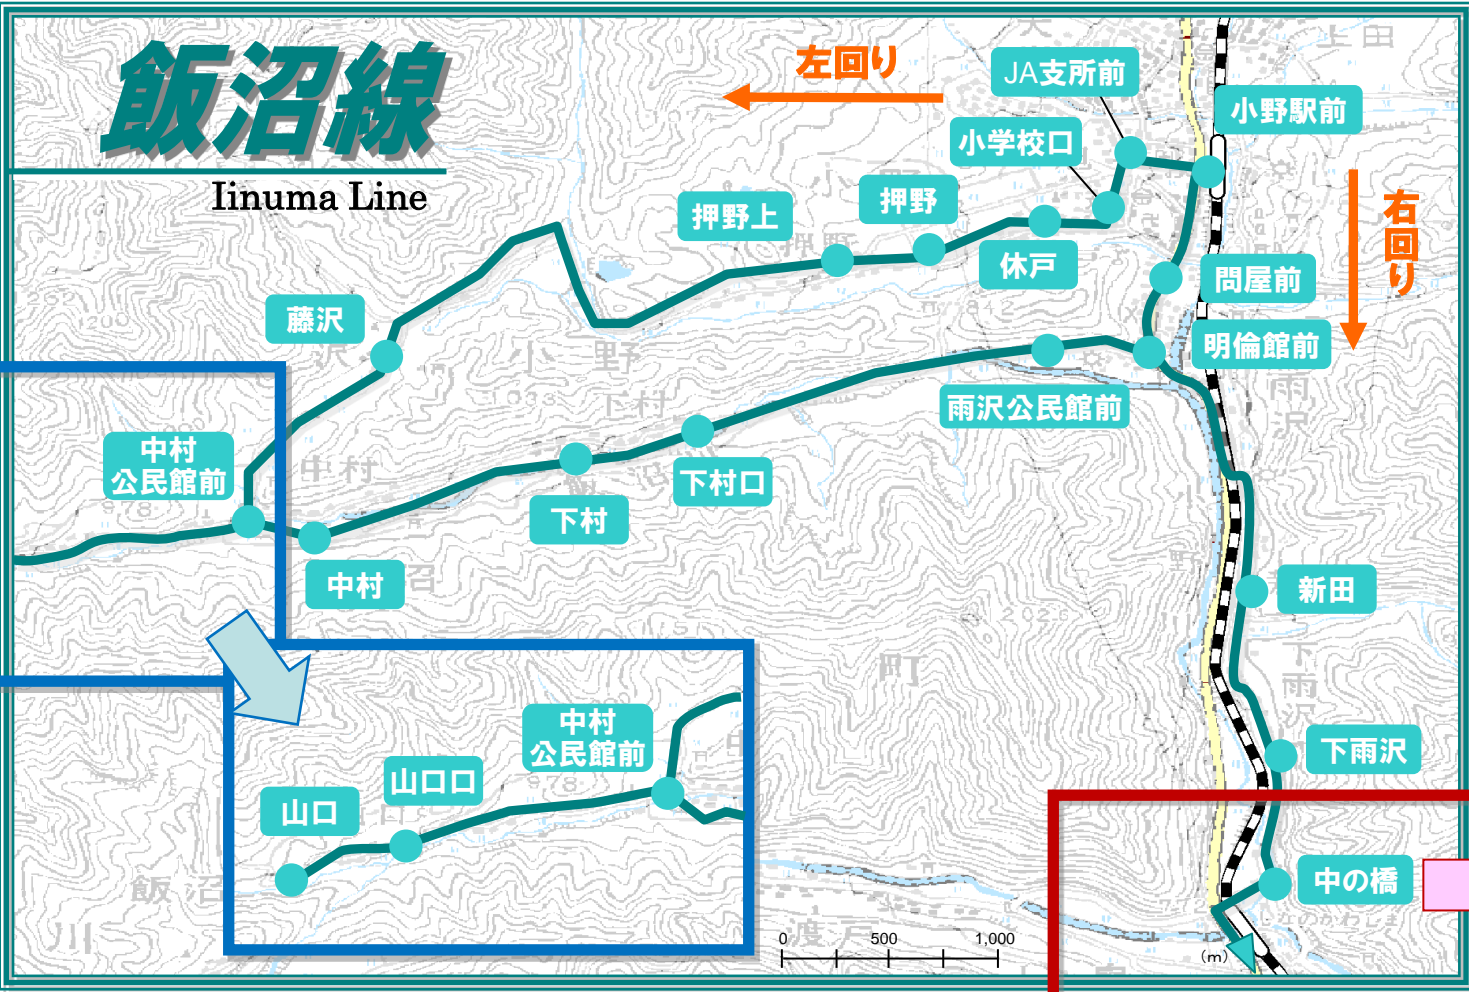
飯沼線

Iinuma Line

左回り

右回り

JA支所前

小野駅前

小学校口

押野上

押野

休戸

問屋前

明倫館前

藤沢

雨沢公民館前

中村公民館前

下村口

下村

中村

新田

下雨沢

中村公民館前

山口口

山口

中の橋

0 500 1,000

(m)